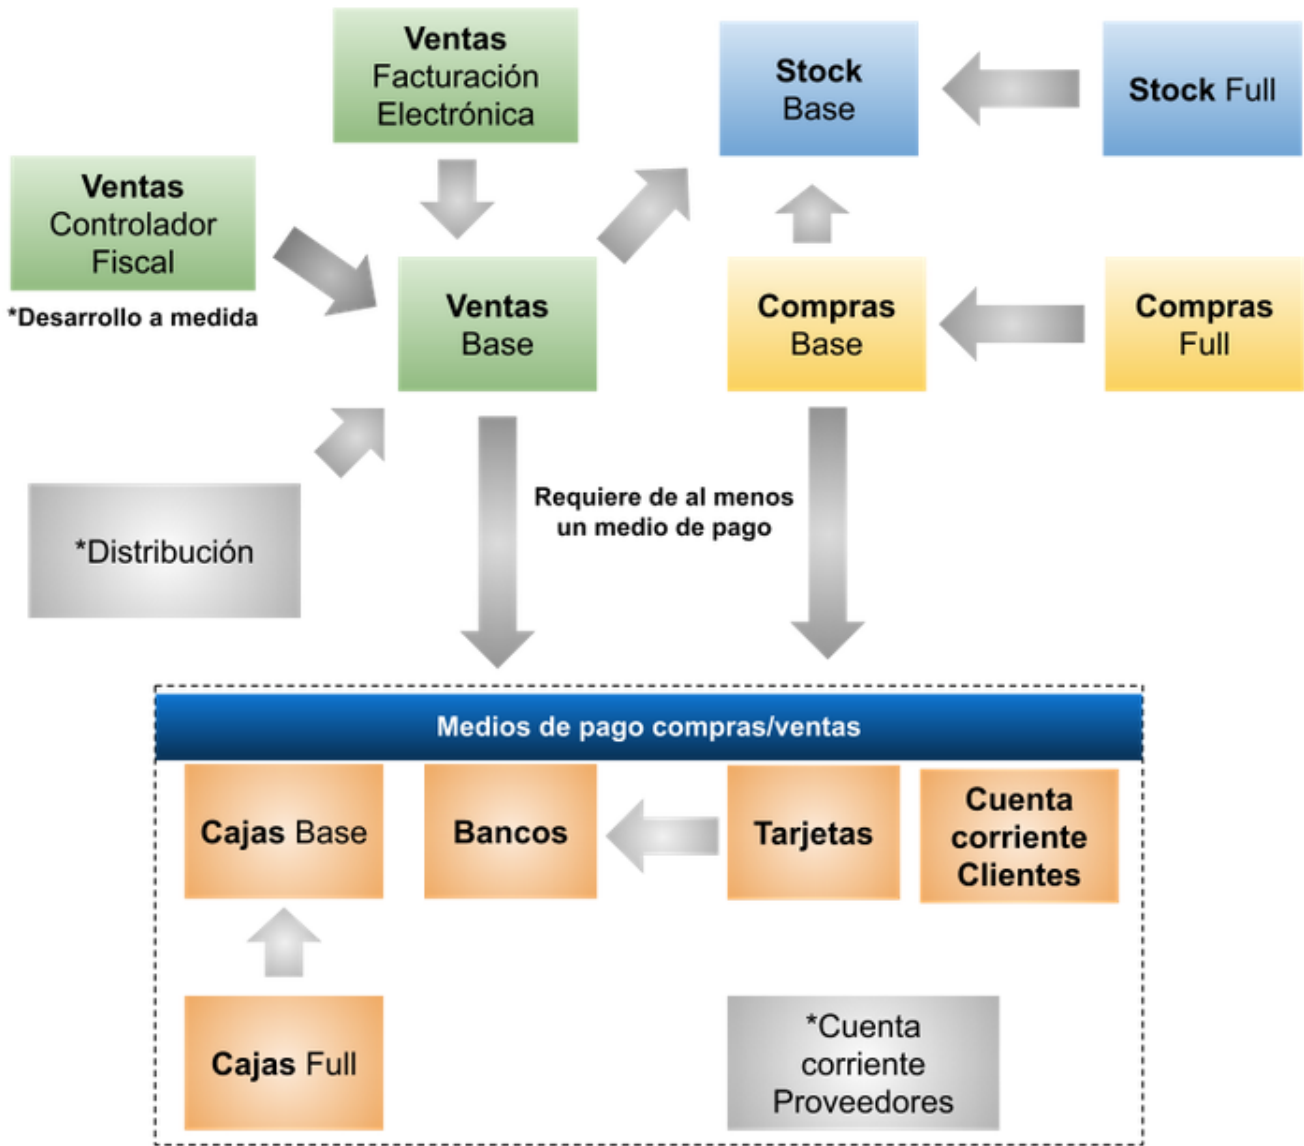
Ventas
Facturación
Electrónica

Stock
Base

Stock Full

Ventas
Controlador
Fiscal

*Desarrollo a medida

Ventas
Base

Compras
Base

Compras
Full

*Distribución

Requiere de al menos
un medio de pago

Medios de pago compras/ventas

Cajas Base

Bancos

Tarjetas

Cuenta
corriente
Clientes

Cajas Full

*Cuenta
corriente
Proveedores